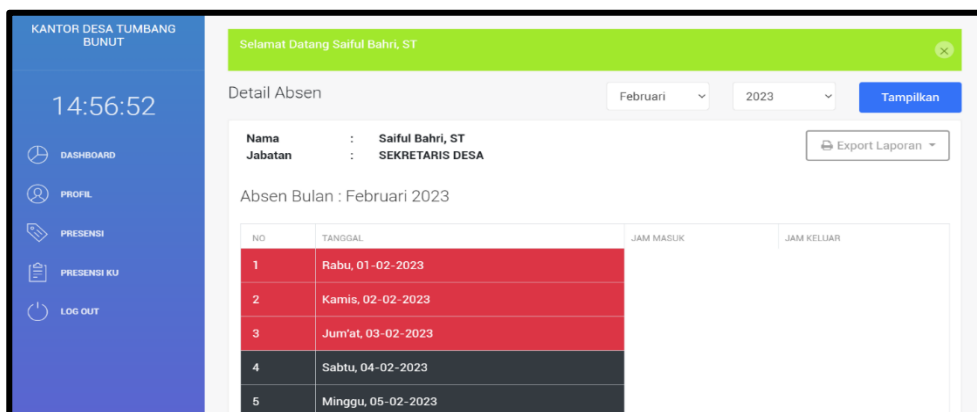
KANTOR DESA TUMBANG BUNUT

14:56:52

DASHBOARD

PROFIL

PRESENSI

PRESENSI KU

LOG OUT

Selamat Datang Saiful Bahri, ST

Detail Absen

Februari

2023

Tampilkan

Nama : Saiful Bahri, ST
Jabatan : SEKRETARIS DESA

Export Laporan

Absen Bulan : Februari 2023

| NO | TANGGAL | JAM MASUK | JAM KELUAR |
|---|---|---|---|
| 1 | Rabu, 01-02-2023 | | |
| 2 | Kamis, 02-02-2023 | | |
| 3 | Jum'at, 03-02-2023 | | |
| 4 | Sabtu, 04-02-2023 | | |
| 5 | Minggu, 05-02-2023 | | |